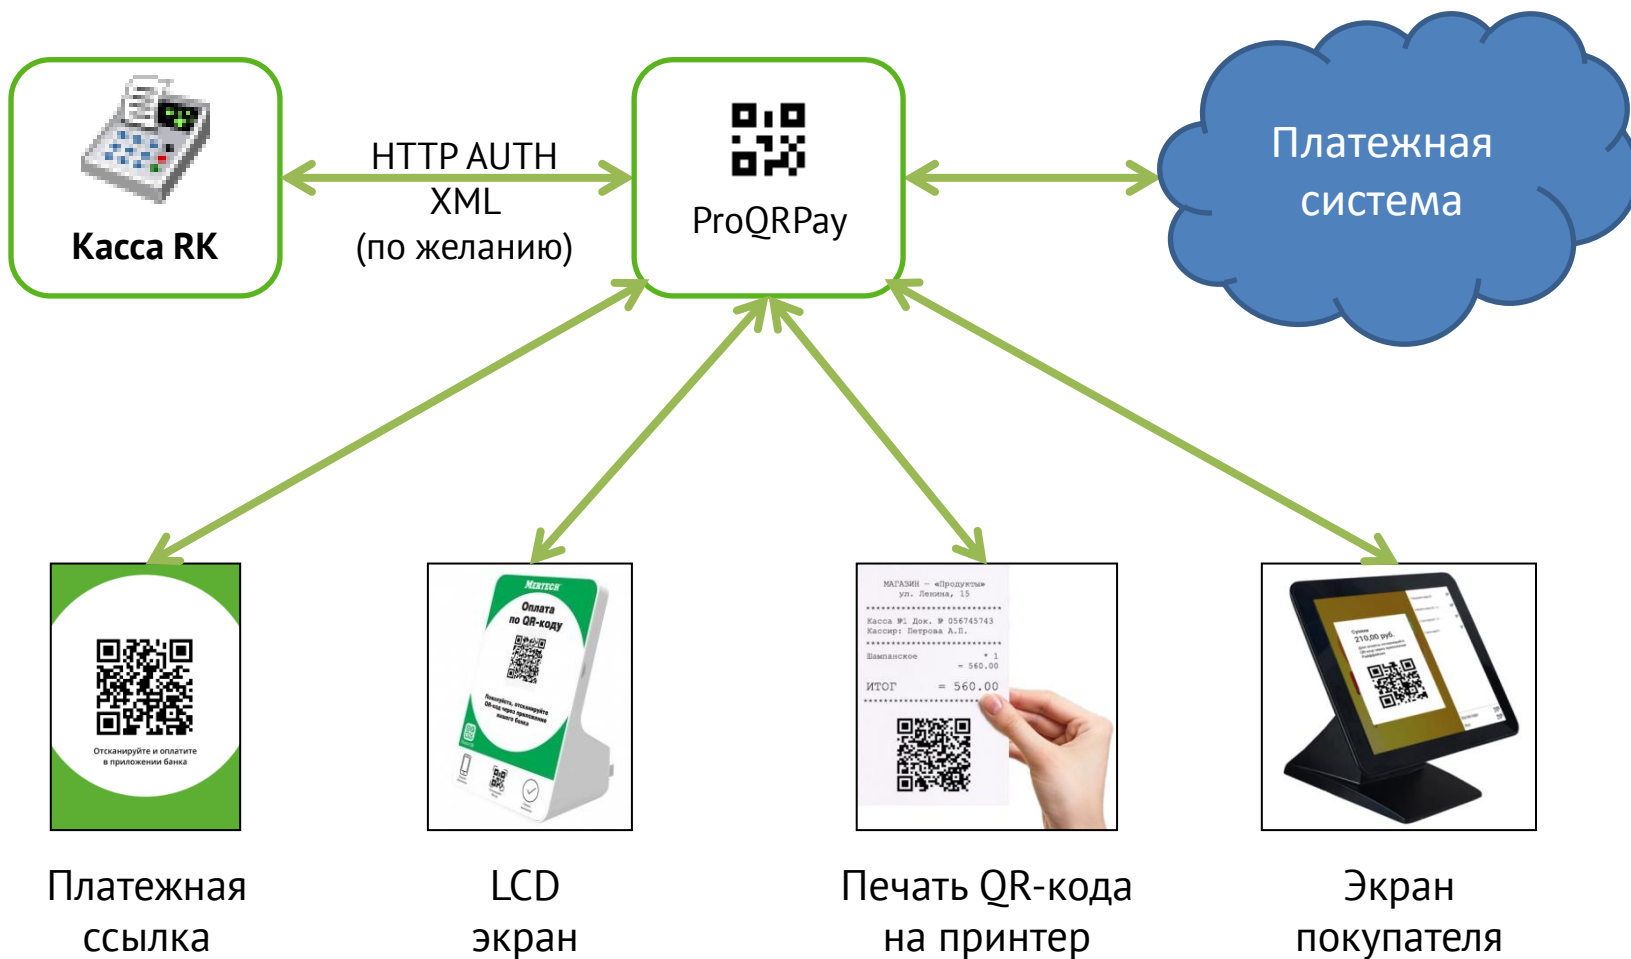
Касса RK

HTTP AUTH
XML
(по желанию)

ProQRPay

Платежная система

Отсканируйте и оплатите в приложении банка

MERTECH
Оплата по QR-коду
Пожалуйста, отсканируйте QR-код через приложение вашего банка

МАГАЗИН — «Продукты»
ул. Ленина, 15
Касса №1 Док. № 056745743
Кассир: Петрова А.П.
Шампанское * 1
= 560.00
ИТОГ = 560.00

Сумма:
210,00 руб.

Платежная ссылка

LCD экран

Печать QR-кода на принтер

Экран покупателя